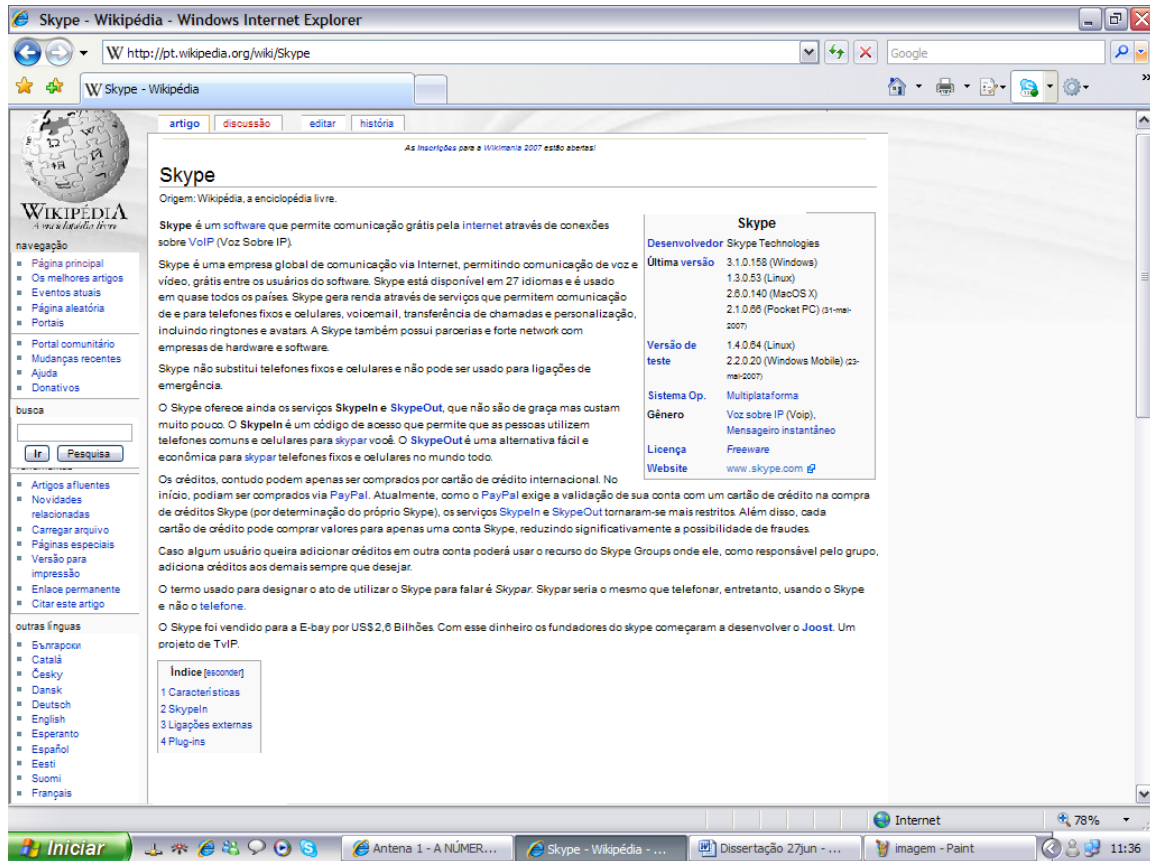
Skype - Wikipédia - Windows Internet Explorer

http://pt.wikipedia.org/wiki/Skype

Google

Skype - Wikipédia

WIKIPÉDIA
A enciclopédia livre

navegação
Página principal
Os melhores artigos
Eventos atuais
Página aleatória
Portais

Portal comunitário
Mudanças recentes
Ajuda
Donativos

busca
Ir Pesquisa

Artigos afluentes
Novidades relacionadas
Carregar arquivo
Páginas especiais
Versão para impressão
Enlace permanente
Citar este artigo

outras línguas
Български
Català
Česky
Dansk
Deutsch
English
Esperanto
Español
Eesti
Suomi
Français

artigo discussão editar história

As Inscrições para a Wikimania 2007 estão abertas!

Skype

Origem: Wikipédia, a enciclopédia livre.

| Skype | |
|---|---|
| Desenvolvedor | Skype Technologies |
| Última versão | 3.1.0.158 (Windows) 1.3.0.53 (Linux) 2.6.0.140 (MacOS X) 2.1.0.66 (Pocket PC) (31-mai-2007) |
| Versão de teste | 1.4.0.64 (Linux) 2.2.0.20 (Windows Mobile) (23-mai-2007) |
| Sistema Op. | Multiplataforma |
| Gênero | Voz sobre IP (Voip), Mensageiro instantâneo |
| Licença | Freeware |
| Website | www.skype.com |

Skype é um software que permite comunicação grátis pela internet através de conexões sobre VoIP (Voz Sobre IP).

Skype é uma empresa global de comunicação via Internet, permitindo comunicação de voz e vídeo, grátis entre os usuários do software. Skype está disponível em 27 idiomas e é usado em quase todos os países. Skype gera renda através de serviços que permitem comunicação de e para telefones fixos e celulares, voicemail, transferência de chamadas e personalização, incluindo ringtones e avatars. A Skype também possui parcerias e forte network com empresas de hardware e software.

Skype não substitui telefones fixos e celulares e não pode ser usado para ligações de emergência.

O Skype oferece ainda os serviços SkypeIn e SkypeOut, que não são de graça mas custam muito pouco. O SkypeIn é um código de acesso que permite que as pessoas utilizem telefones comuns e celulares para skypar você. O SkypeOut é uma alternativa fácil e econômica para skypar telefones fixos e celulares no mundo todo.

Os créditos, contudo podem apenas ser comprados por cartão de crédito internacional. No início, podiam ser comprados via PayPal. Atualmente, como o PayPal exige a validação de sua conta com um cartão de crédito na compra de créditos Skype (por determinação do próprio Skype), os serviços SkypeIn e SkypeOut tornaram-se mais restritos. Além disso, cada cartão de crédito pode comprar valores para apenas uma conta Skype, reduzindo significativamente a possibilidade de fraudes.

Caso algum usuário queira adicionar créditos em outra conta poderá usar o recurso do Skype Groups onde ele, como responsável pelo grupo, adiciona créditos aos demais sempre que desejar.

O termo usado para designar o ato de utilizar o Skype para falar é Skypar. Skypar seria o mesmo que telefonar, entretanto, usando o Skype e não o telefone.

O Skype foi vendido para a E-bay por US$ 2,6 Bilhões. Com esse dinheiro os fundadores do skype começaram a desenvolver o Joost. Um projeto de TvIP.

Índice [esconder]
1 Características
2 SkypeIn
3 Ligações externas
4 Plug-ins

Internet 78%

Iniciar Antena 1 - A NÚMER... Skype - Wikipédia - ... Dissertação 27jun - ... imagem - Paint 11:36